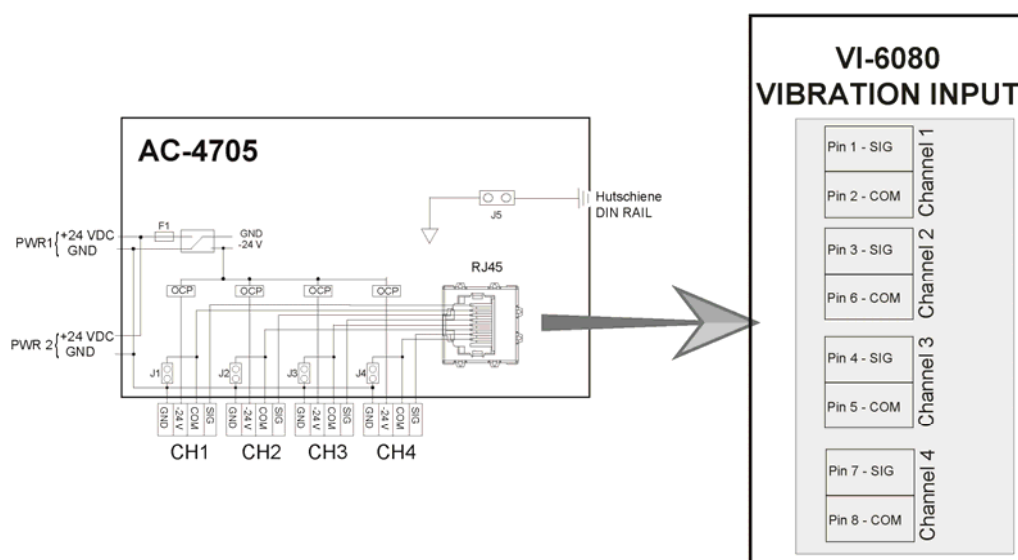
AC-4705

PWR1 +24 VDC GND

F1

GND -24 V

J5

Hutschiene DIN RAIL

RJ45

OCP OCP OCP OCP

PWR 2 +24 VDC GND

J1 J2 J3 J4

GND -24 V COM SIG GND -24 V COM SIG GND -24 V COM SIG GND -24 V COM SIG

CH1 CH2 CH3 CH4

VI-6080
VIBRATION INPUT

| | |
|---|---|
| Pin 1 - SIG | Channel 1 |
| Pin 2 - COM | |
| Pin 3 - SIG | Channel 2 |
| Pin 6 - COM | |
| Pin 4 - SIG | Channel 3 |
| Pin 5 - COM | |
| Pin 7 - SIG | Channel 4 |
| Pin 8 - COM | |